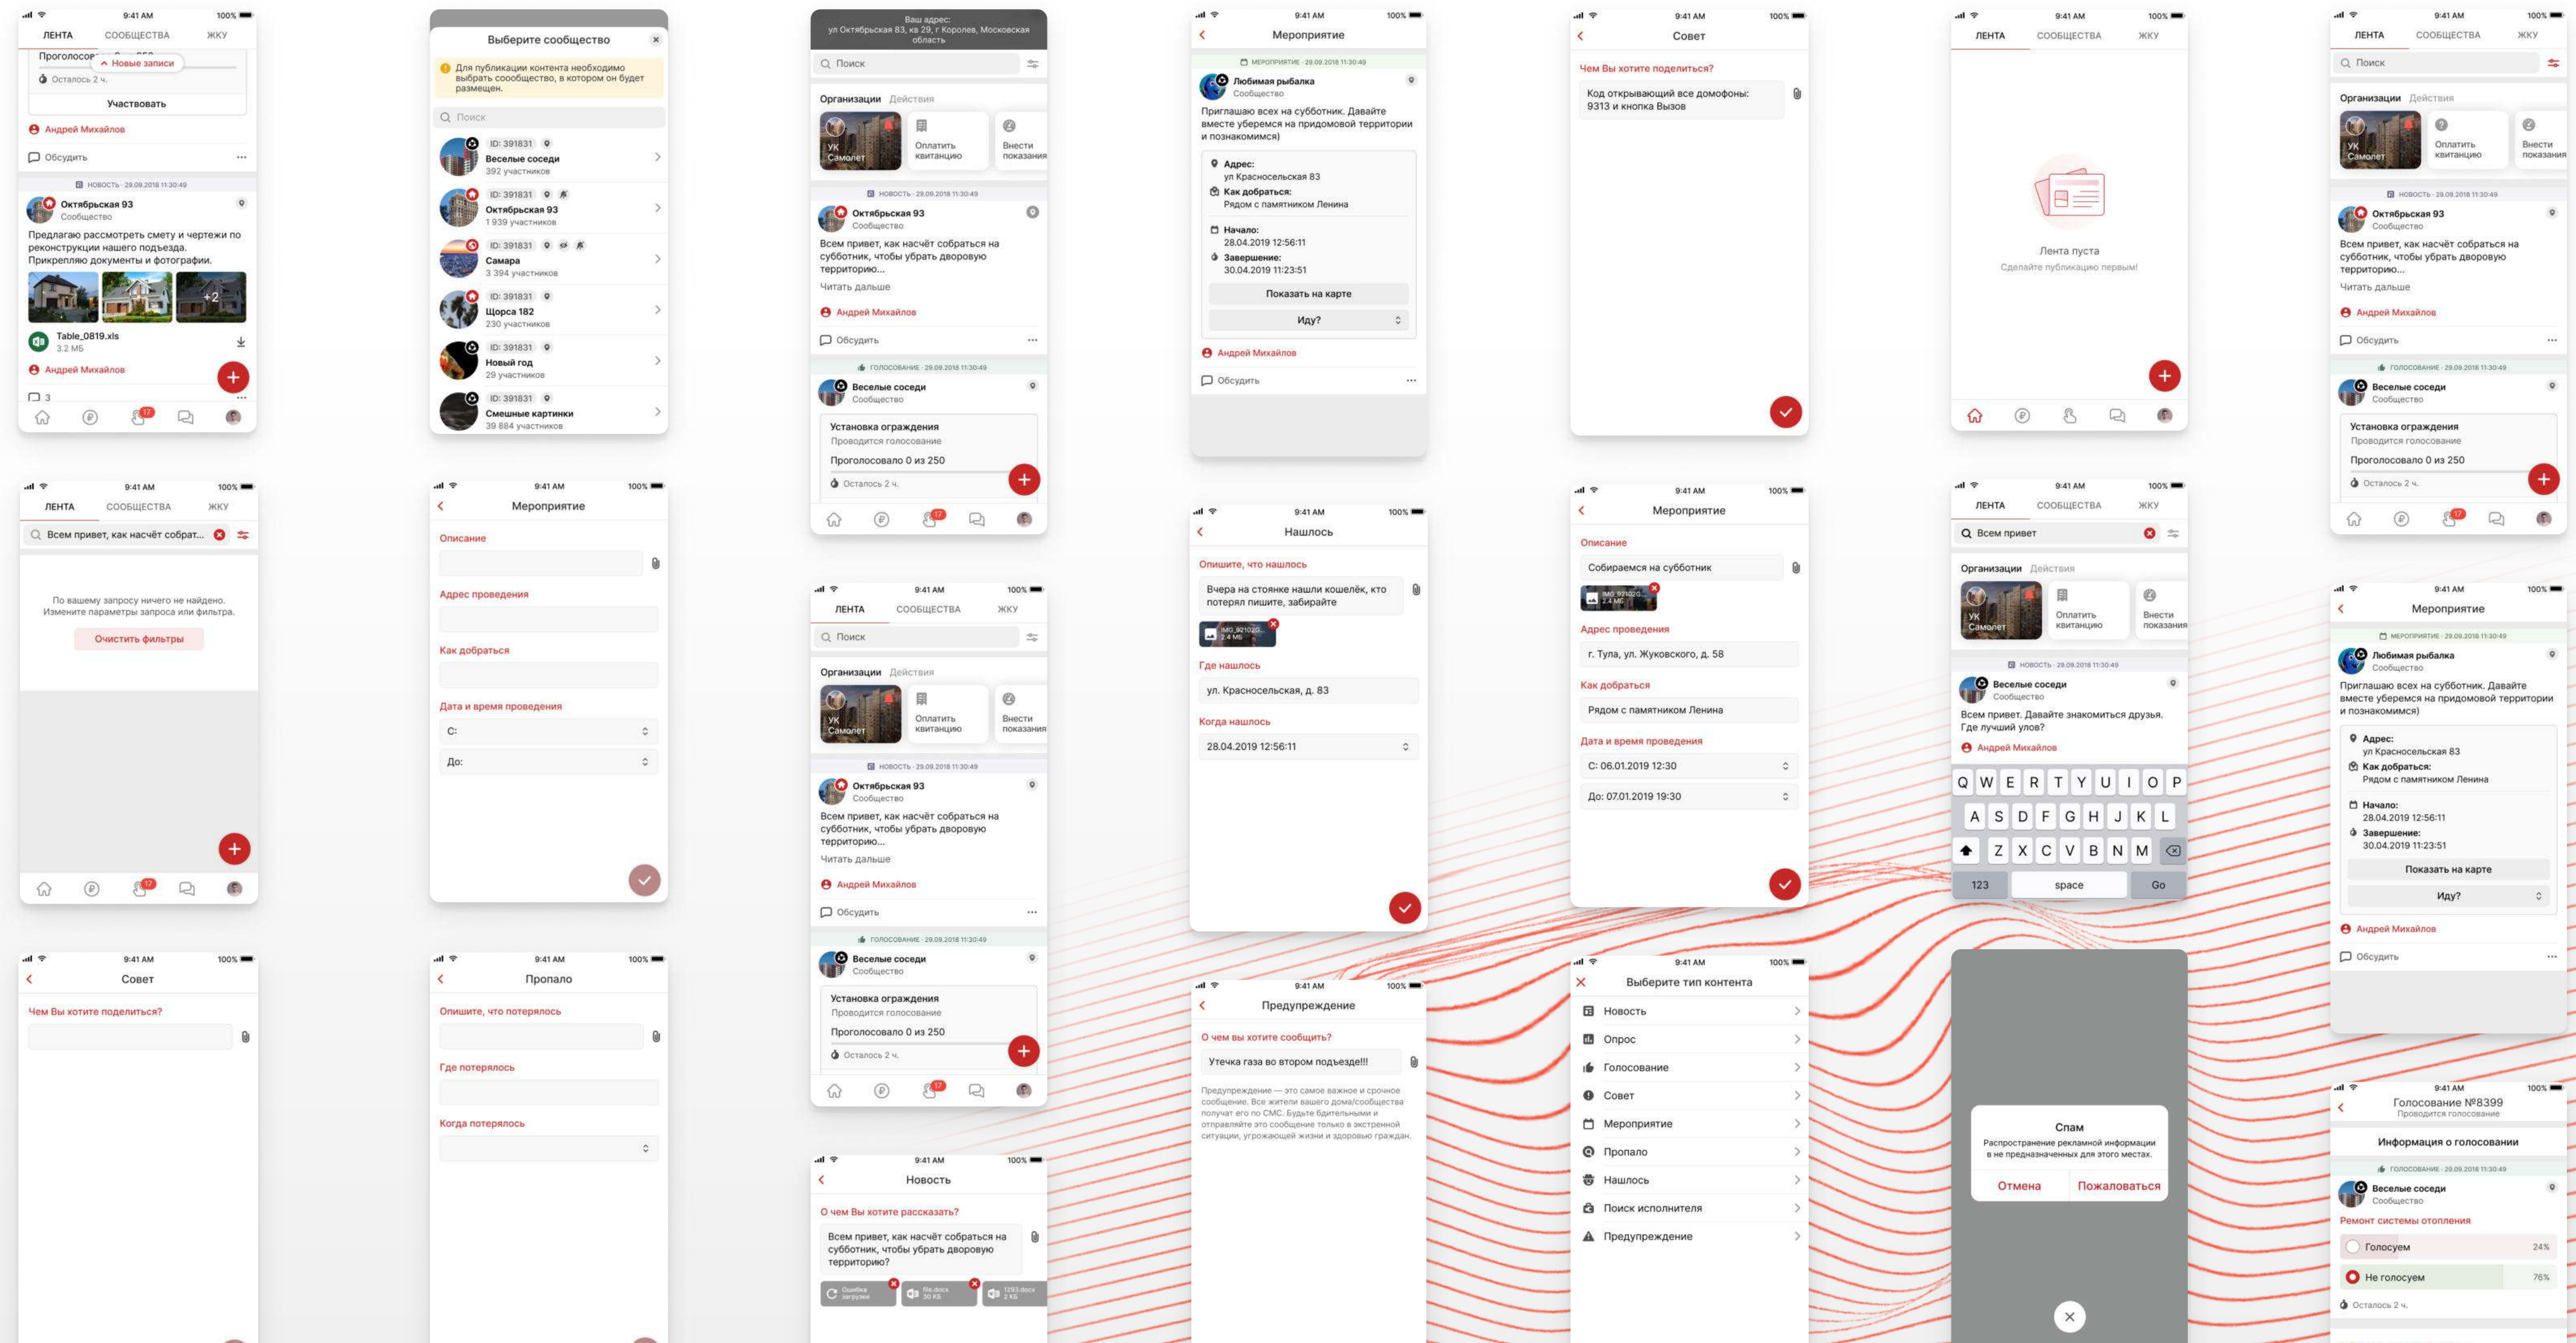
9:41 AM 100%
ЛЕНТА СООБЩЕСТВА ЖКУ
Проголосов
Новые записи
Осталось 2 ч.
Участвовать
Андрей Михайлов
Обсудить
НОВОСТЬ · 29.09.2018 11:30:49
Октябрьская 93
Сообщество
Предлагаю рассмотреть смету и чертежи по реконструкции нашего подъезда. Прикрепляю документы и фотографии.
+2
Table_0819.xls
3.2 МБ
Андрей Михайлов
3
17

Выберите сообщество
Для публикации контента необходимо выбрать сообщество, в котором он будет размещен.
Поиск
ID: 391831
Веселые соседи
392 участников
ID: 391831
Октябрьская 93
1 939 участников
ID: 391831
Самара
3 394 участников
ID: 391831
Щорса 182
230 участников
ID: 391831
Новый год
29 участников
ID: 391831
Смешные картинки
39 884 участников

Ваш адрес:
ул Октябрьская 83, кв 29, г Королев, Московская область
Поиск
Организации Действия
УК Самолет
Оплатить квитанцию
Внести показания
НОВОСТЬ · 29.09.2018 11:30:49
Октябрьская 93
Сообщество
Всем привет, как насчёт собраться на субботник, чтобы убрать дворовую территорию...
Читать дальше
Андрей Михайлов
Обсудить
ГОЛОСОВАНИЕ · 29.09.2018 11:30:49
Веселые соседи
Сообщество
Установка ограждения
Проводится голосование
Проголосовало 0 из 250
Осталось 2 ч.
17

9:41 AM 100%
Мероприятие
МЕРОПРИЯТИЕ · 29.09.2018 11:30:49
Любимая рыбалка
Сообщество
Приглашаю всех на субботник. Давайте вместе уберемся на придомовой территории и познакомимся)
Адрес:
ул Красносельская 83
Как добраться:
Рядом с памятником Ленина
Начало:
28.04.2019 12:56:11
Завершение:
30.04.2019 11:23:51
Показать на карте
Иду?
Андрей Михайлов
Обсудить

9:41 AM 100%
Совет
Чем Вы хотите поделиться?
Код открывающий все домофоны: 9313 и кнопка Вызов

9:41 AM 100%
ЛЕНТА СООБЩЕСТВА ЖКУ
Лента пуста
Сделайте публикацию первым!

9:41 AM 100%
ЛЕНТА СООБЩЕСТВА ЖКУ
Поиск
Организации Действия
УК Самолет
Оплатить квитанцию
Внести показания
НОВОСТЬ · 29.09.2018 11:30:49
Октябрьская 93
Сообщество
Всем привет, как насчёт собраться на субботник, чтобы убрать дворовую территорию...
Читать дальше
Андрей Михайлов
Обсудить
ГОЛОСОВАНИЕ · 29.09.2018 11:30:49
Веселые соседи
Сообщество
Установка ограждения
Проводится голосование
Проголосовало 0 из 250
Осталось 2 ч.
17

9:41 AM 100%
ЛЕНТА СООБЩЕСТВА ЖКУ
Всем привет, как насчёт собрат...
По вашему запросу ничего не найдено. Измените параметры запроса или фильтра.
Очистить фильтры
17

9:41 AM 100%
Мероприятие
Описание
Адрес проведения
Как добраться
Дата и время проведения
С:
До:

9:41 AM 100%
ЛЕНТА СООБЩЕСТВА ЖКУ
Поиск
Организации Действия
УК Самолет
Оплатить квитанцию
Внести показания
НОВОСТЬ · 29.09.2018 11:30:49
Октябрьская 93
Сообщество
Всем привет, как насчёт собраться на субботник, чтобы убрать дворовую территорию...
Читать дальше
Андрей Михайлов
Обсудить
ГОЛОСОВАНИЕ · 29.09.2018 11:30:49
Веселые соседи
Сообщество
Установка ограждения
Проводится голосование
Проголосовало 0 из 250
Осталось 2 ч.
17

9:41 AM 100%
Нашлось
Опишите, что нашлось
Вчера на стоянке нашли кошелёк, кто потерял пишите, забирайте
IMG_921020...
2.4 МБ
Где нашлось
ул. Красносельская, д. 83
Когда нашлось
28.04.2019 12:56:11

9:41 AM 100%
Мероприятие
Описание
Собираемся на субботник
IMG_921020...
2.4 МБ
Адрес проведения
г. Тула, ул. Жуковского, д. 58
Как добраться
Рядом с памятником Ленина
Дата и время проведения
С: 06.01.2019 12:30
До: 07.01.2019 19:30

9:41 AM 100%
ЛЕНТА СООБЩЕСТВА ЖКУ
Всем привет
Организации Действия
УК Самолет
Оплатить квитанцию
Внести показания
НОВОСТЬ · 29.09.2018 11:30:49
Веселые соседи
Сообщество
Всем привет. Давайте знакомиться друзья. Где лучший улов?
Андрей Михайлов
Q W E R T Y U I O P
A S D F G H J K L
Z X C V B N M
123 space Go

9:41 AM 100%
Мероприятие
МЕРОПРИЯТИЕ · 29.09.2018 11:30:49
Любимая рыбалка
Сообщество
Приглашаю всех на субботник. Давайте вместе уберемся на придомовой территории и познакомимся)
Адрес:
ул Красносельская 83
Как добраться:
Рядом с памятником Ленина
Начало:
28.04.2019 12:56:11
Завершение:
30.04.2019 11:23:51
Показать на карте
Иду?
Андрей Михайлов
Обсудить

9:41 AM 100%
Совет
Чем Вы хотите поделиться?

9:41 AM 100%
Пропало
Опишите, что потерялось
Где потерялось
Когда потерялось

9:41 AM 100%
Новость
О чем Вы хотите рассказать?
Всем привет, как насчёт собраться на субботник, чтобы убрать дворовую территорию?
Ошибка загрузки
file.docx
30 КБ
1293.docx
2 КБ

9:41 AM 100%
Предупреждение
О чем вы хотите сообщить?
Утечка газа во втором подъезде!!!
Предупреждение — это самое важное и срочное сообщение. Все жители вашего дома/сообщества получат его по СМС. Будьте бдительными и отправляйте это сообщение только в экстренной ситуации, угрожающей жизни и здоровью граждан.

9:41 AM 100%
Выберите тип контента
Новость
Опрос
Голосование
Совет
Мероприятие
Пропало
Нашлось
Поиск исполнителя
Предупреждение

Спам
Распространение рекламной информации в не предназначенных для этого местах.
Отмена
Пожаловаться

9:41 AM 100%
Голосование №8399
Проводится голосование
Информация о голосовании
ГОЛОСОВАНИЕ · 29.09.2018 11:30:49
Веселые соседи
Сообщество
Ремонт системы отопления
Голосуем 24%
Не голосуем 76%
Осталось 2 ч.